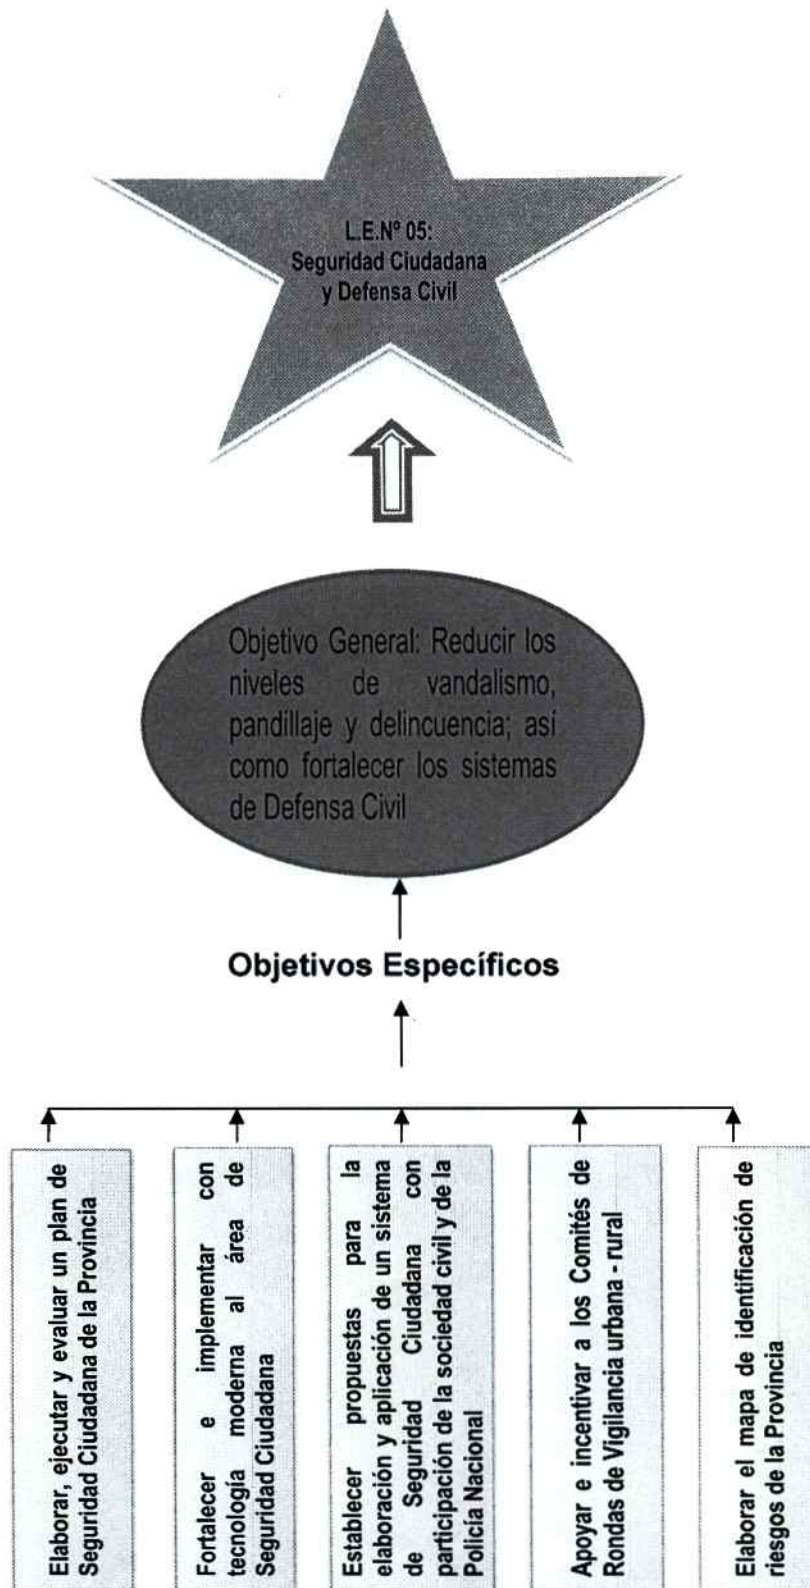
L.E.Nº 05:
Seguridad Ciudadana
y Defensa Civil

Objetivo General: Reducir los niveles de vandalismo, pandillaje y delincuencia; así como fortalecer los sistemas de Defensa Civil

Objetivos Específicos

Elaborar, ejecutar y evaluar un plan de Seguridad Ciudadana de la Provincia

Fortalecer e implementar con tecnología moderna al área de Seguridad Ciudadana

Establecer propuestas para la elaboración y aplicación de un sistema de Seguridad Ciudadana con participación de la sociedad civil y de la Policía Nacional

Apoyar e incentivar a los Comités de Rondas de Vigilancia urbana - rural

Elaborar el mapa de identificación de riesgos de la Provincia